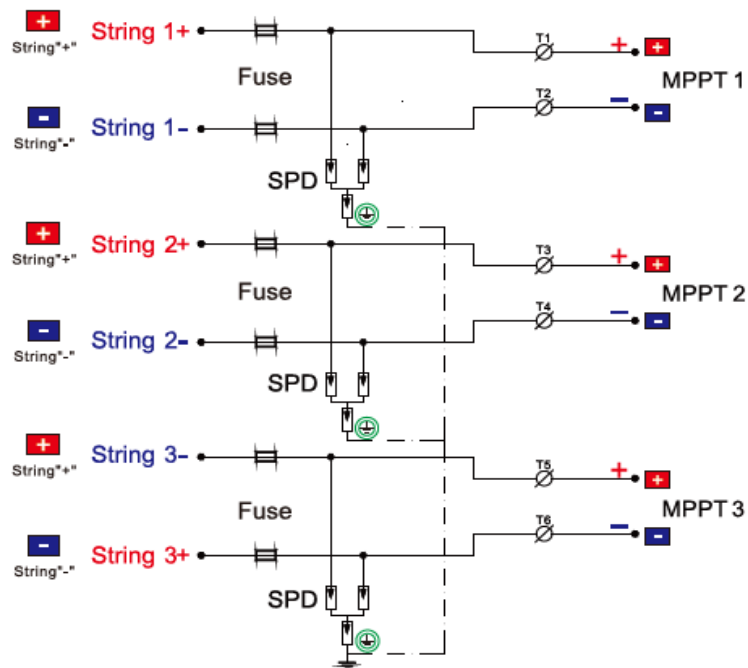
+
String"+"
String 1+
Fuse
T1
+
+
MPPT 1
-
String"-"
String 1-
T2
-
-
SPD
+
String"+"
String 2+
T3
+
+
Fuse
MPPT 2
-
String"-"
String 2-
T4
-
-
SPD
+
String"+"
String 3-
T5
+
+
Fuse
MPPT 3
-
String"-"
String 3+
T6
-
-
SPD